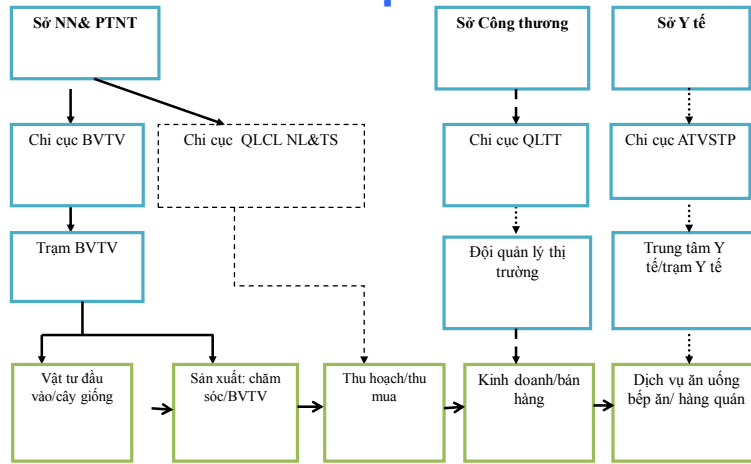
Sở NN& PTNT

Sở Công thương

Sở Y tế

Chi cục BVTV

Chi cục QLCL NL&TS

Chi cục QLTT

Chi cục ATVSTP

Trạm BVTV

Đội quản lý thị trường

Trung tâm Y tế/trạm Y tế

Vật tư đầu vào/cây giống

Sản xuất: chăm sóc/BVTV

Thu hoạch/thu mua

Kinh doanh/bán hàng

Dịch vụ ăn uống bếp ăn/ hàng quán